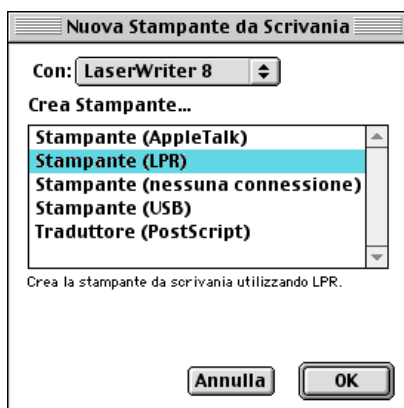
Nuova Stampante da Scrivania

Con: LaserWriter 8

Crea Stampante...

Stampante (AppleTalk)
Stampante (LPR)
Stampante (nessuna connessione)
Stampante (USB)
Traduttore (PostScript)

Crea la stampante da scrivania utilizzando LPR.

Annulla
OK